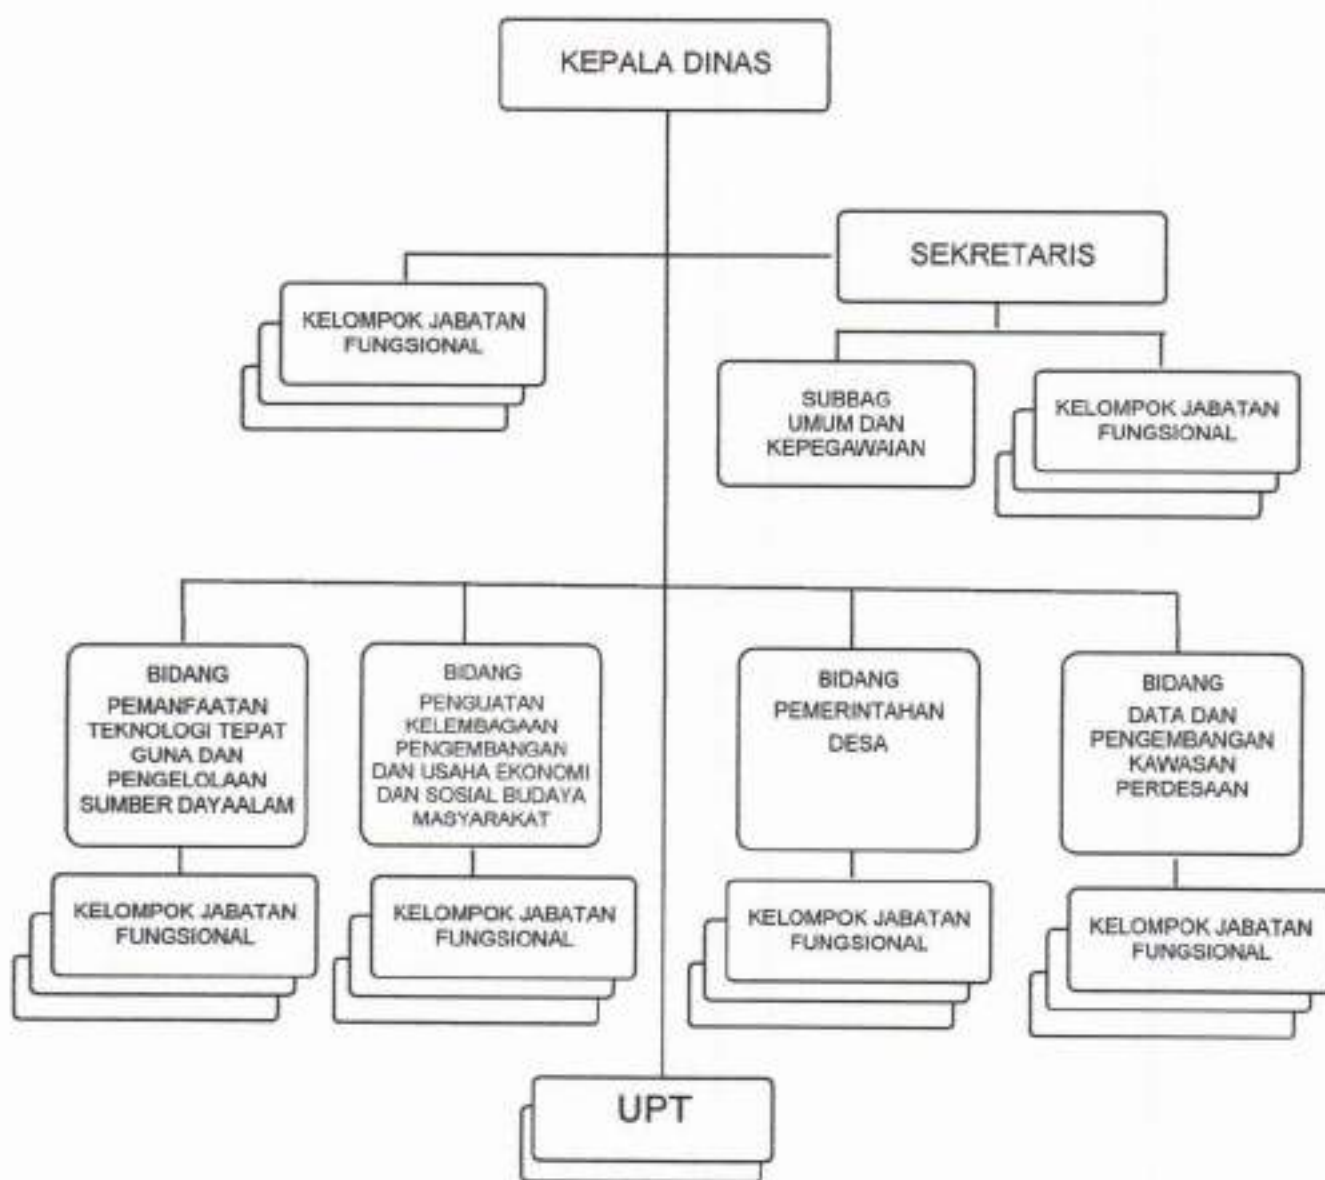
KEPALA DINAS

SEKRETARIS

KELOMPOK JABATAN FUNGSIONAL

SUBBAG UMUM DAN KEPEGAWAIAN

KELOMPOK JABATAN FUNGSIONAL

BIDANG PEMANFAATAN TEKNOLOGI TEPAT GUNA DAN PENGELOLAAN SUMBER DAYAALAM

BIDANG PENGUATAN KELEMBAGAAN PENGEMBANGAN DAN USAHA EKONOMI DAN SOSIAL BUDAYA MASYARAKAT

BIDANG PEMERINTAHAN DESA

BIDANG DATA DAN PENGEMBANGAN KAWASAN PERDESAAN

KELOMPOK JABATAN FUNGSIONAL

KELOMPOK JABATAN FUNGSIONAL

KELOMPOK JABATAN FUNGSIONAL

KELOMPOK JABATAN FUNGSIONAL

UPT